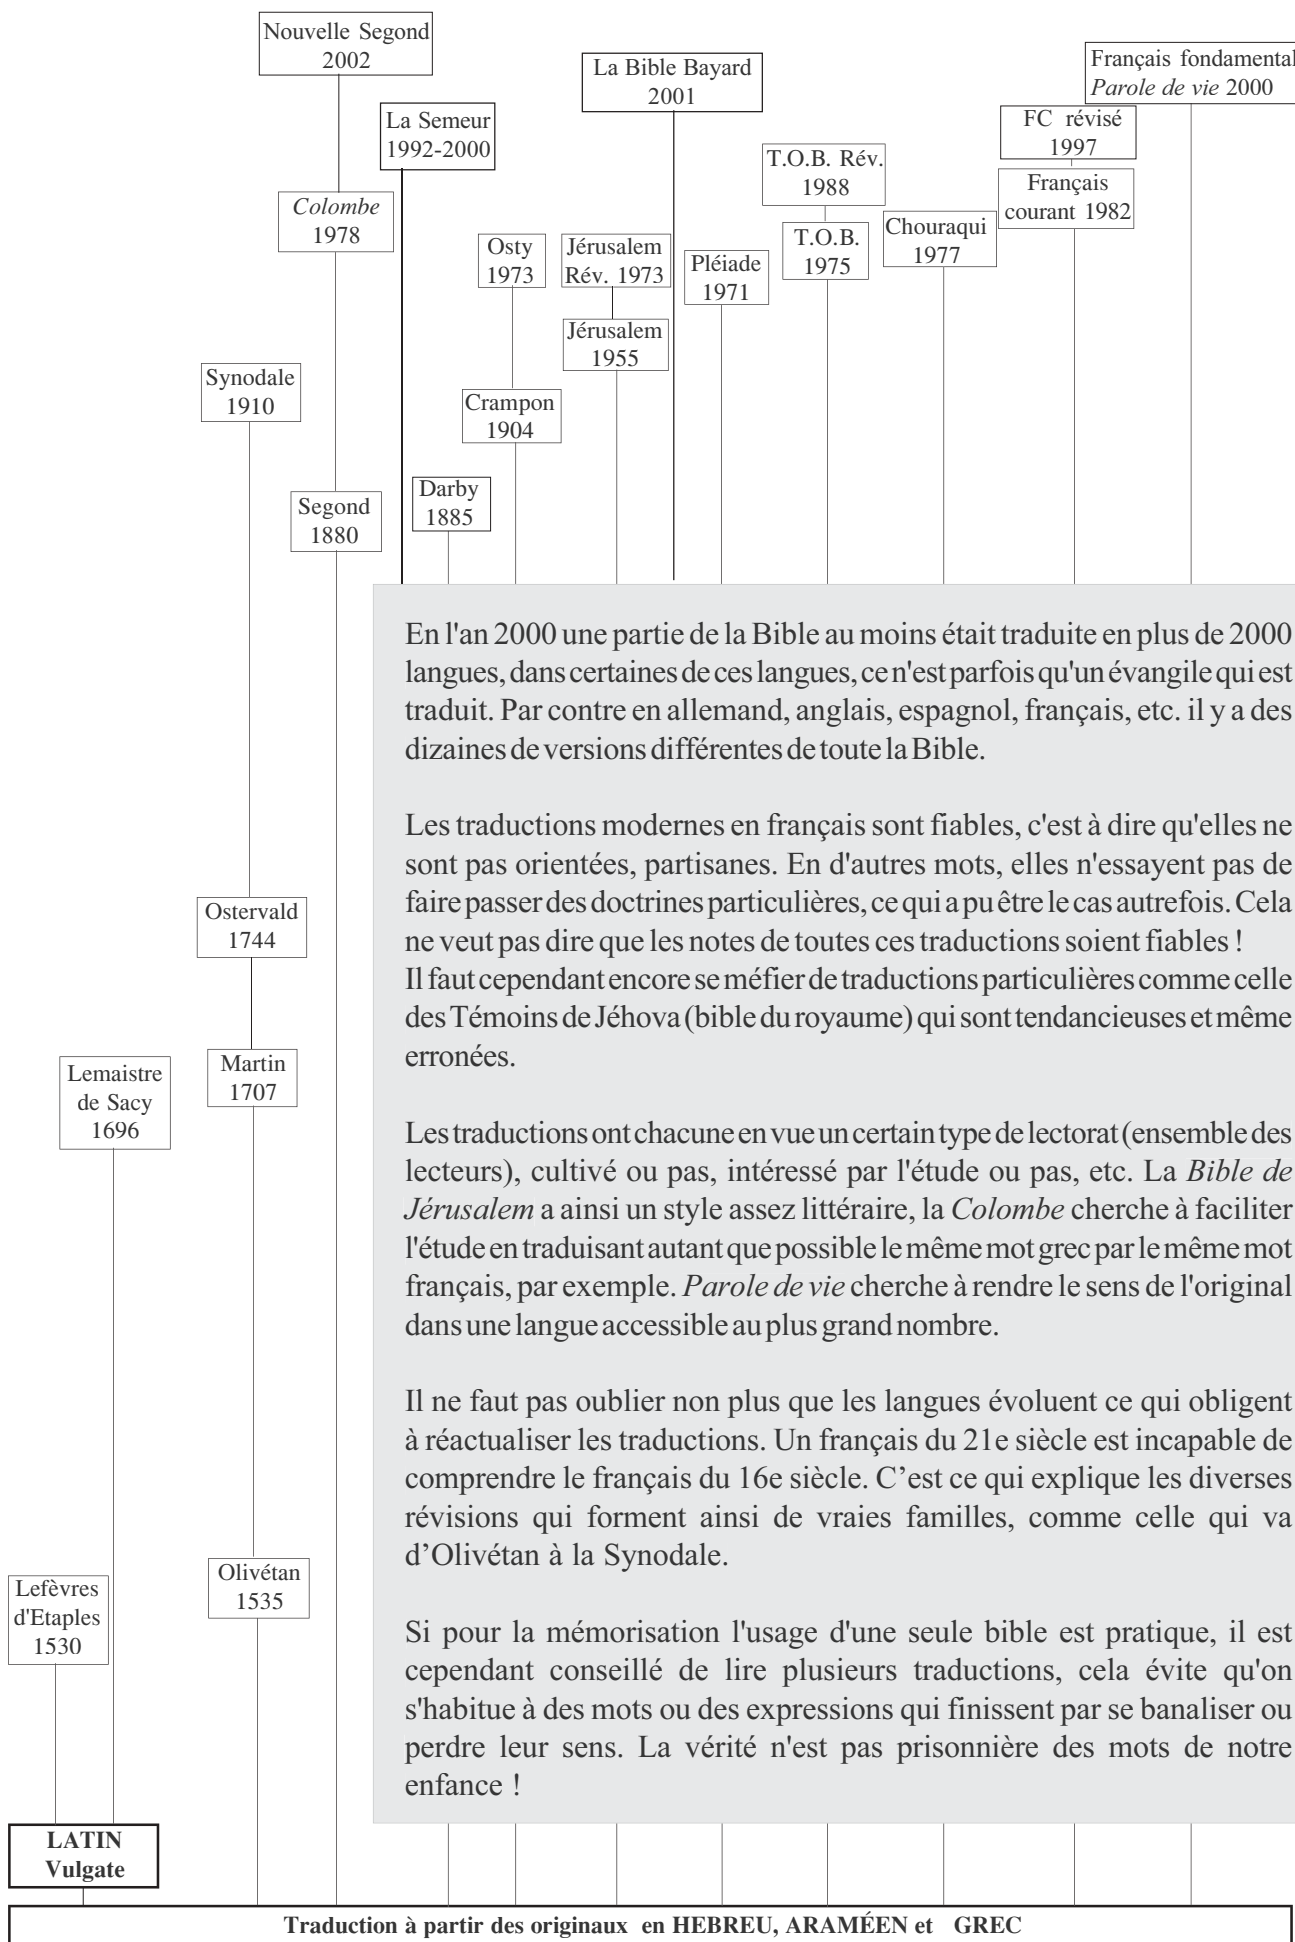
Nouvelle Segond 2002

La Bible Bayard 2001

Français fondamental *Parole de vie* 2000

FC révisé 1997

La Semeur 1992-2000

T.O.B. Rév. 1988

Français courant 1982

*Colombe* 1978

Chouraqui 1977

T.O.B. 1975

Osty 1973

Jérusalem Rév. 1973

Pléiade 1971

Jérusalem 1955

Synodale 1910

Crampon 1904

Darby 1885

Segond 1880

En l'an 2000 une partie de la Bible au moins était traduite en plus de 2000 langues, dans certaines de ces langues, ce n'est parfois qu'un évangile qui est traduit. Par contre en allemand, anglais, espagnol, français, etc. il y a des dizaines de versions différentes de toute la Bible.

Les traductions modernes en français sont fiables, c'est à dire qu'elles ne sont pas orientées, partisanes. En d'autres mots, elles n'essayent pas de faire passer des doctrines particulières, ce qui a pu être le cas autrefois. Cela ne veut pas dire que les notes de toutes ces traductions soient fiables !
Il faut cependant encore se méfier de traductions particulières comme celle des Témoins de Jéhova (bible du royaume) qui sont tendancieuses et même erronées.

Les traductions ont chacune en vue un certain type de lectorat (ensemble des lecteurs), cultivé ou pas, intéressé par l'étude ou pas, etc. La *Bible de Jérusalem* a ainsi un style assez littéraire, la *Colombe* cherche à faciliter l'étude en traduisant autant que possible le même mot grec par le même mot français, par exemple. *Parole de vie* cherche à rendre le sens de l'original dans une langue accessible au plus grand nombre.

Il ne faut pas oublier non plus que les langues évoluent ce qui obligent à réactualiser les traductions. Un français du 21e siècle est incapable de comprendre le français du 16e siècle. C'est ce qui explique les diverses révisions qui forment ainsi de vraies familles, comme celle qui va d'Olivétan à la Synodale.

Si pour la mémorisation l'usage d'une seule bible est pratique, il est cependant conseillé de lire plusieurs traductions, cela évite qu'on s'habitue à des mots ou des expressions qui finissent par se banaliser ou perdre leur sens. La vérité n'est pas prisonnière des mots de notre enfance !

Ostervald 1744

Lemaistre de Sacy 1696

Martin 1707

Lefèvres d'Etaples 1530

Olivétan 1535

LATIN Vulgate

Traduction à partir des originaux en HEBREU, ARAMÉEN et GREC